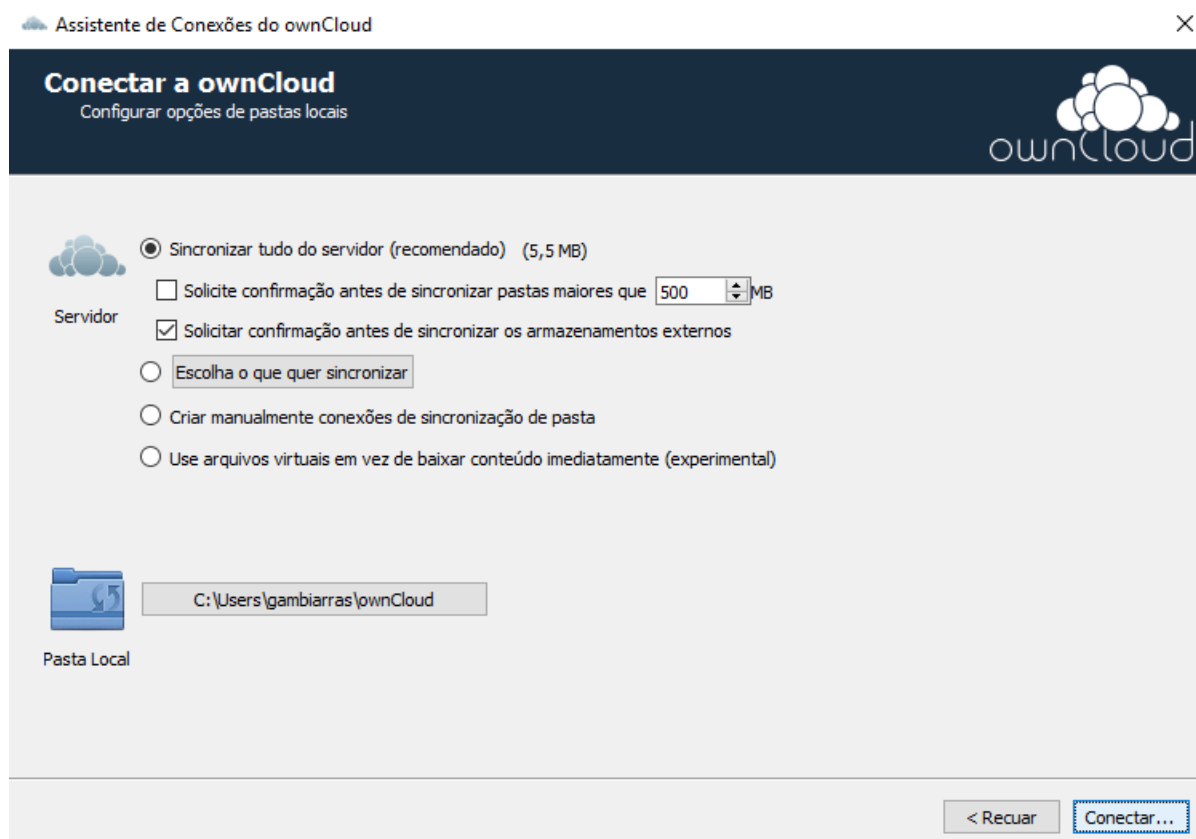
Assistente de Conexões do ownCloud

×

Conectar a ownCloud

Configurar opções de pastas locais

ownCloud

Servidor

Sincronizar tudo do servidor (recomendado) (5,5 MB)

Solicite confirmação antes de sincronizar pastas maiores que 500 MB

Solicitar confirmação antes de sincronizar os armazenamentos externos

Escolha o que quer sincronizar

Criar manualmente conexões de sincronização de pasta

Use arquivos virtuais em vez de baixar conteúdo imediatamente (experimental)

C:\Users\gambiarras\ownCloud

Pasta Local

< Recuar

Conectar...